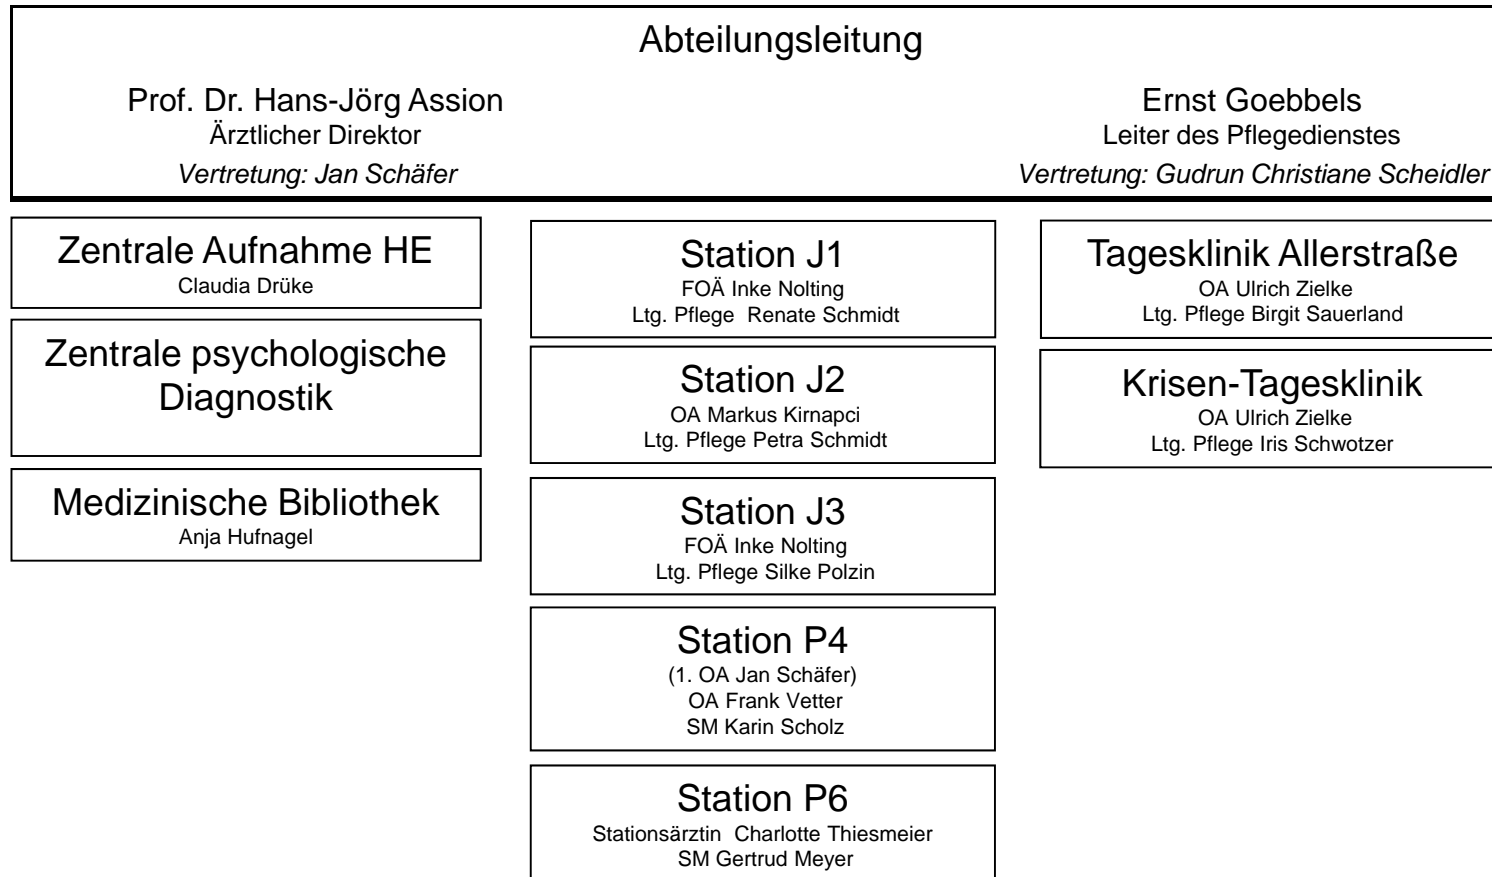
Abteilungsleitung

Prof. Dr. Hans-Jörg Assion
Ärztlicher Direktor
*Vertretung: Jan Schäfer*

Ernst Goebbels
Leiter des Pflegedienstes
*Vertretung: Gudrun Christiane Scheidler*

Zentrale Aufnahme HE
Claudia Drüke

Zentrale psychologische Diagnostik

Medizinische Bibliothek
Anja Hufnagel

Station J1
FOÄ Inke Nolting
Ltg. Pflege Renate Schmidt

Station J2
OA Markus Kirnapci
Ltg. Pflege Petra Schmidt

Station J3
FOÄ Inke Nolting
Ltg. Pflege Silke Polzin

Station P4
(1. OA Jan Schäfer)
OA Frank Vetter
SM Karin Scholz

Station P6
Stationsärztin Charlotte Thiesmeier
SM Gertrud Meyer

Tagesklinik Allerstraße
OA Ulrich Zielke
Ltg. Pflege Birgit Sauerland

Krisen-Tagesklinik
OA Ulrich Zielke
Ltg. Pflege Iris Schwotzer